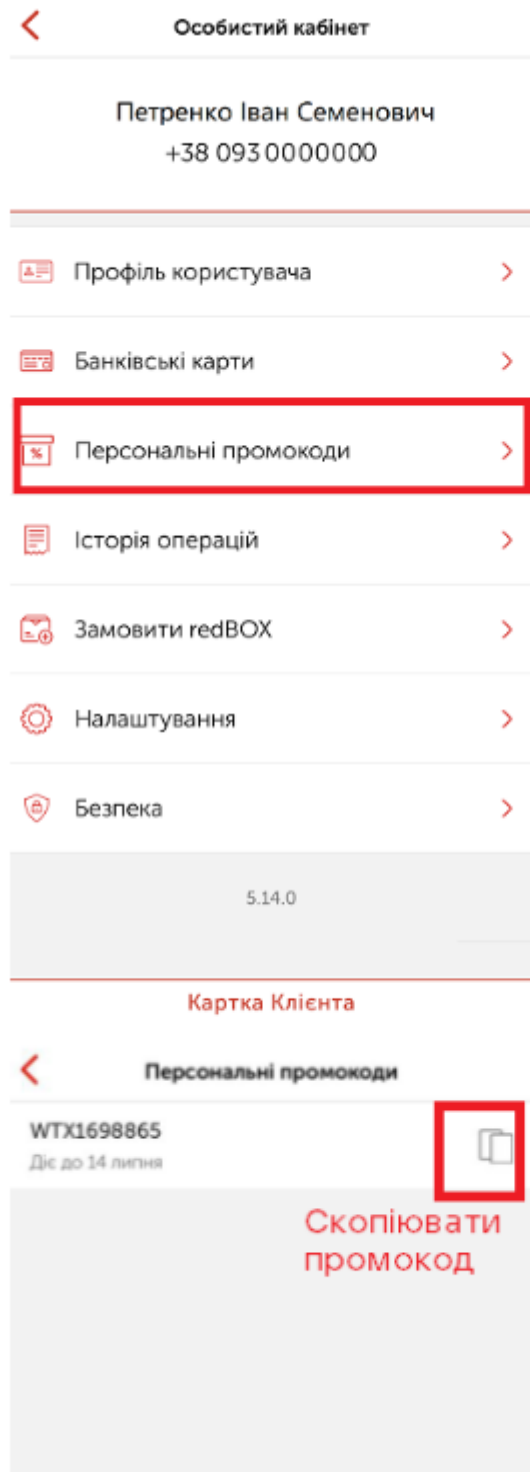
Особистий кабінет

Петренко Іван Семенович
+38 093 0000000

Профіль користувача

Банківські карти

Персональні промокоди

Історія операцій

Замовити redBOX

Налаштування

Безпека

5.14.0

Картка Клієнта

Персональні промокоди

WTX1698865
Діє до 14 липня

Скопіювати промокод